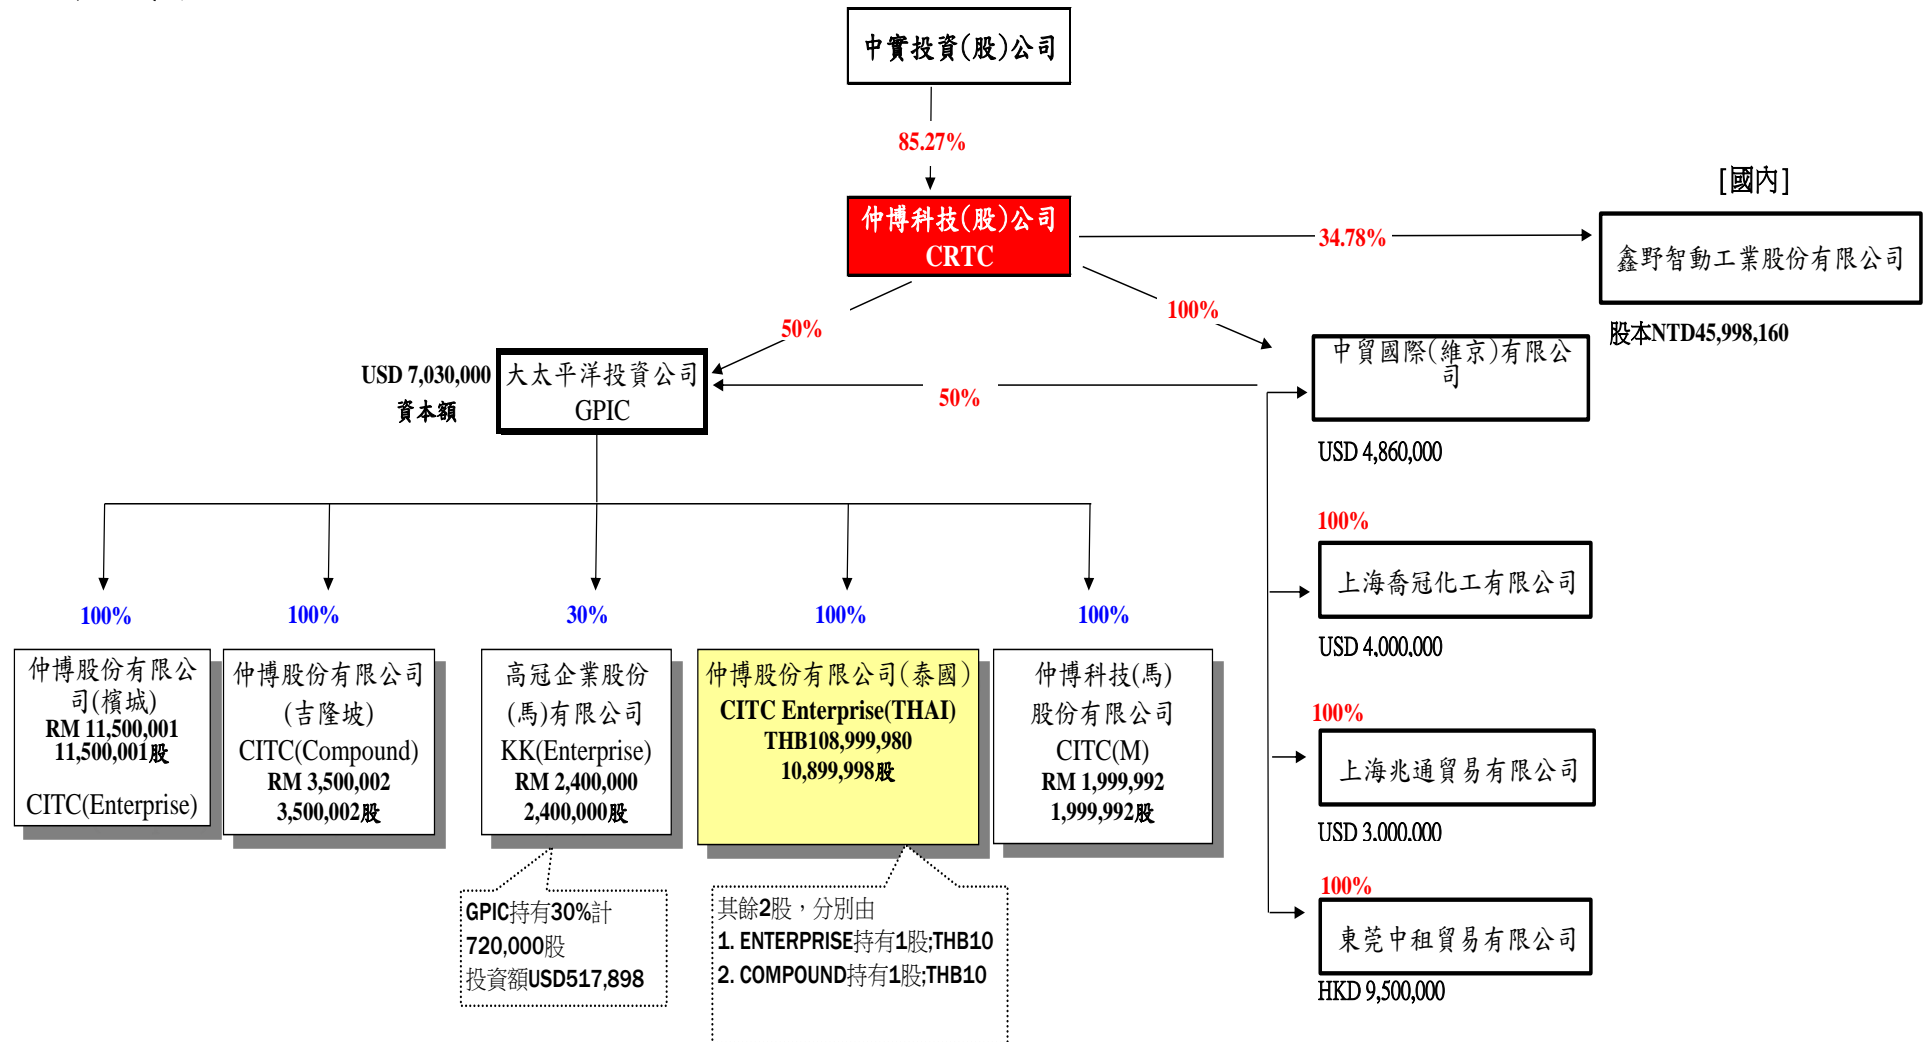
中實投資(股)公司

85.27%

仲博科技(股)公司
CRTC

[國內]

34.78%

鑫野智動工業股份有限公司

股本NTD45,998,160

50%

100%

USD 7,030,000
資本額

大太平洋投資公司
GPIC

50%

中貿國際(維京)有限公司

USD 4,860,000

100%

上海喬冠化工有限公司

USD 4,000,000

100%

上海兆通貿易有限公司

USD 3,000,000

100%

東莞中租貿易有限公司

HKD 9,500,000

100%

仲博股份有限公司(檳城)
RM 11,500,001
11,500,001股
CITC(Enterprise)

100%

仲博股份有限公司(吉隆坡)
CITC(Compound)
RM 3,500,002
3,500,002股

30%

高冠企業股份(馬)有限公司
KK(Enterprise)
RM 2,400,000
2,400,000股

100%

仲博股份有限公司(泰國)
CITC Enterprise(THAI)
THB108,999,980
10,899,998股

100%

仲博科技(馬)股份有限公司
CITC(M)
RM 1,999,992
1,999,992股

GPIC持有30%計
720,000股
投資額USD517,898

其餘2股，分別由
1. ENTERPRISE持有1股;THB10
2. COMPOUND持有1股;THB10